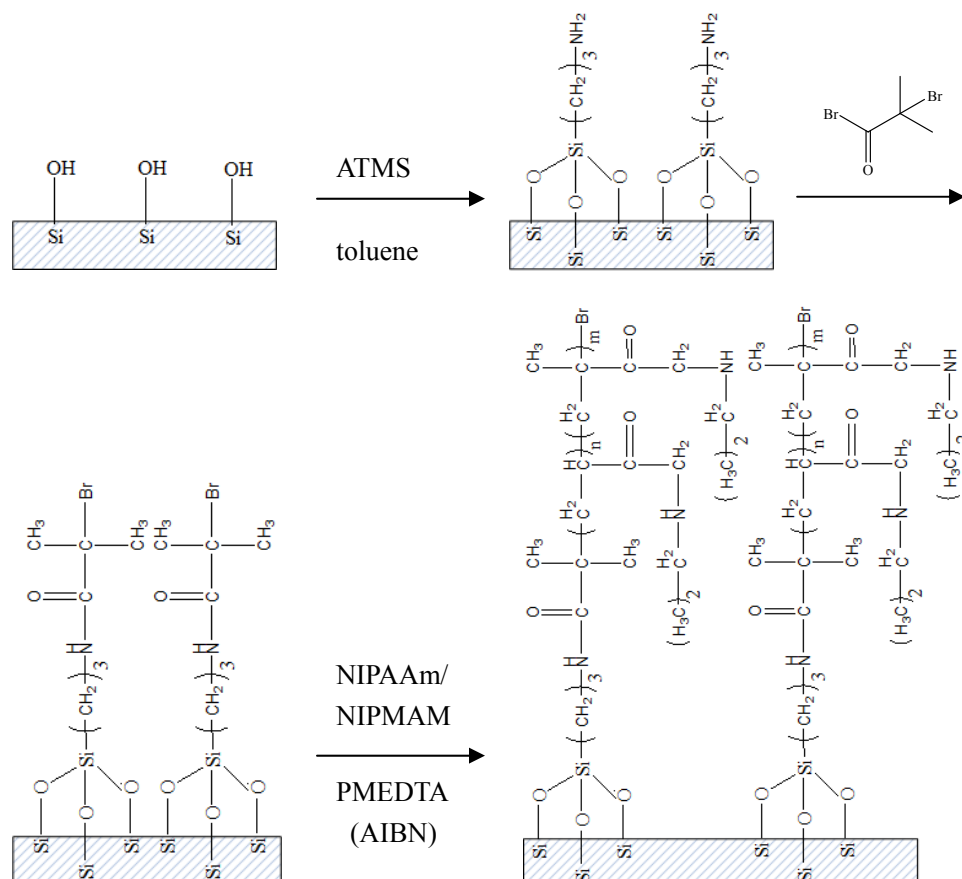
OH OH OH
Si Si Si

ATMS

toluene

$NH_2$ $(CH_2)_3$ $NH_2$ $(CH_2)_3$
Si Si
O O O O O O
Si Si Si Si Si Si

Br Br
O

$CH_3$ Br $CH_3$ $CH_3$ Br $CH_3$
C C
O C O C
NH NH
$(CH_2)_3$ $(CH_2)_3$
Si Si
O O O O O O
Si Si Si Si Si Si

NIPAAm/
NIPMAM

PMEDTA
(AIBN)

$CH_3$ Br m O $CH_2$ NH $CH_3$ Br m O $CH_2$ NH
C C C C
$H_2C$ n O $CH_2$ $H_2C$ $H_2C$ n O $CH_2$ $H_2C$
HC C $(H_3C)_2$ HC C $(H_3C)_2$
$H_2C$ NH $H_2C$ NH
$CH_3$ C $CH_3$ $H_2C$ $CH_3$ C $CH_3$ $H_2C$
O C $(H_3C)_2$ O C $(H_3C)_2$
NH NH
$(CH_2)_3$ $(CH_2)_3$
Si Si
O O O O O O
Si Si Si Si Si Si